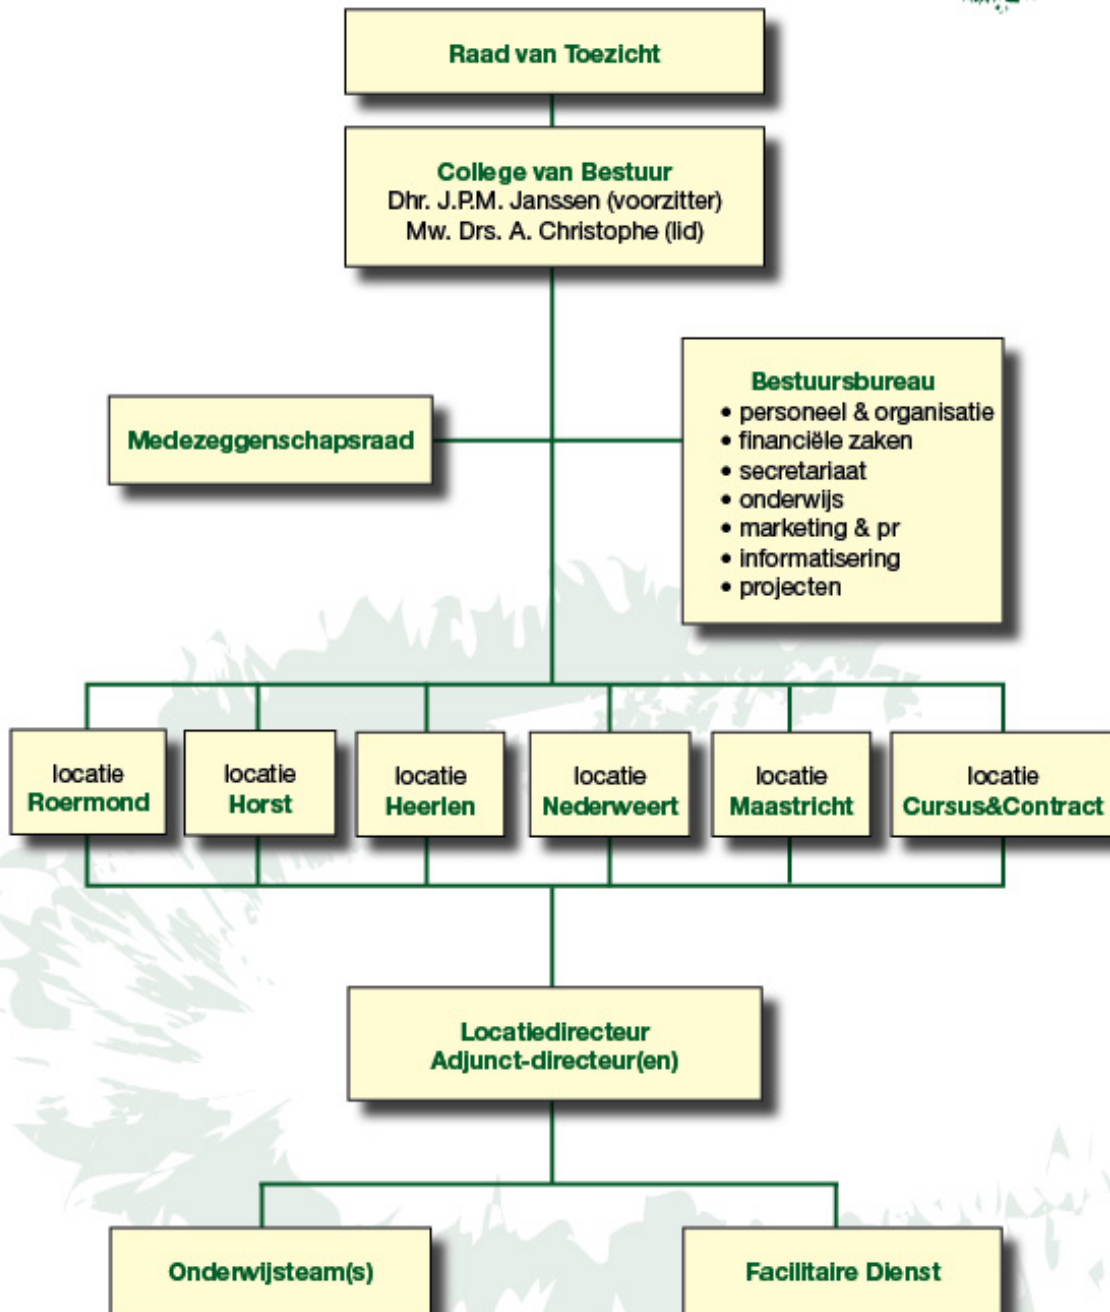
Raad van Toezicht

College van Bestuur
Dhr. J.P.M. Janssen (voorzitter)
Mw. Drs. A. Christophe (lid)

Medezeggenschapsraad

Bestuursbureau
• personeel & organisatie
• financiële zaken
• secretariaat
• onderwijs
• marketing & pr
• informatisering
• projecten

locatie Roermond

locatie Horst

locatie Heerlen

locatie Nederweert

locatie Maastricht

locatie Cursus&Contract

Locatiedirecteur
Adjunct-directeur(en)

Onderwijsteam(s)

Facilitaire Dienst